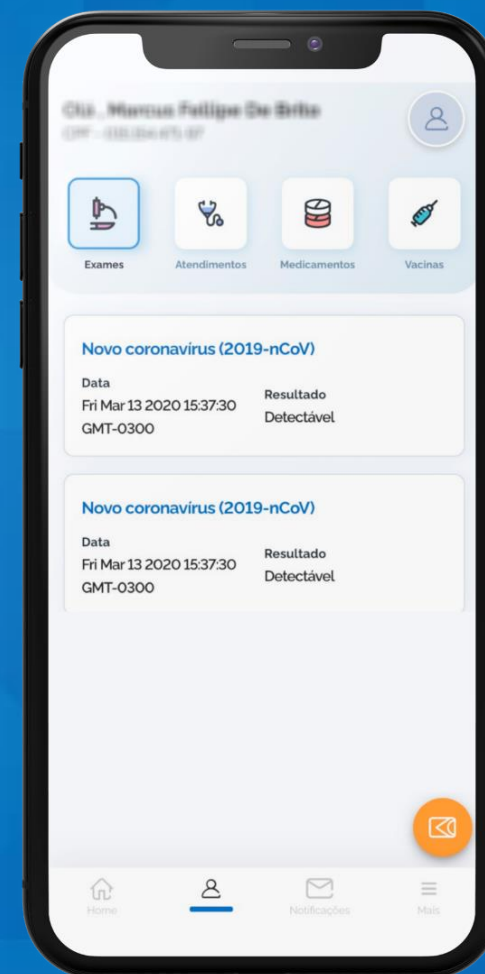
Cid. Marcus Fellipe De Brito
CPF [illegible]

Exames
Atendimentos
Medicamentos
Vacinas

Novo coronavírus (2019-nCoV)
Data
Fri Mar 13 2020 15:37:30 GMT-0300
Resultado
Detectável

Novo coronavírus (2019-nCoV)
Data
Fri Mar 13 2020 15:37:30 GMT-0300
Resultado
Detectável

Home
Notificações
Mais